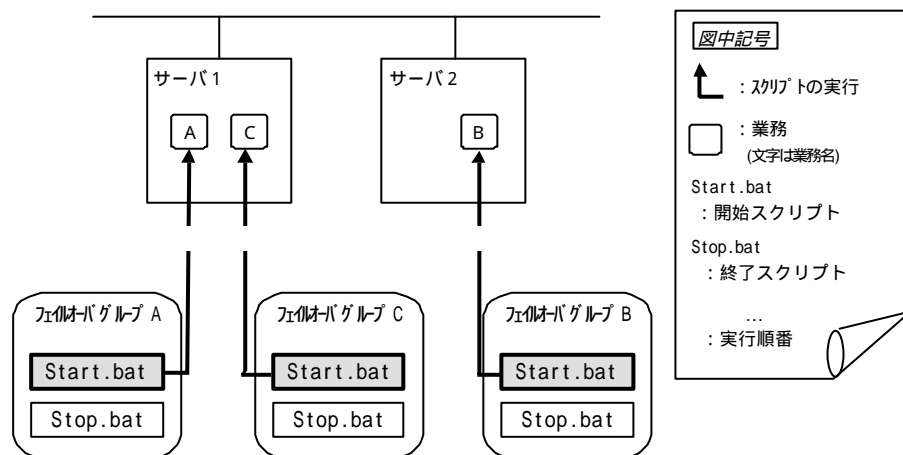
サーバ1

A

C

サーバ2

B

フェイルオーバグループ A

Start.bat

Stop.bat

フェイルオーバグループ C

Start.bat

Stop.bat

フェイルオーバグループ B

Start.bat

Stop.bat

図中記号

：スクリプトの実行

：業務
(文字は業務名)

Start.bat
：開始スクリプト

Stop.bat
：終了スクリプト

…
：実行順番